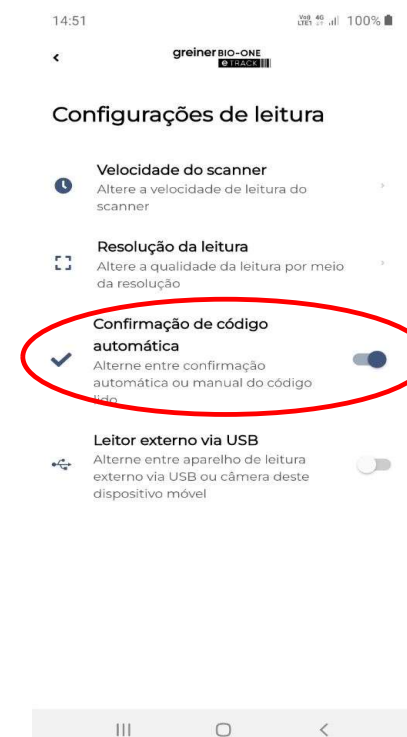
14:51

100%

<

greiner BIO-ONE
eTRACK

Configurações de leitura

Velocidade do scanner
Altere a velocidade de leitura do scanner

Resolução da leitura
Altere a qualidade da leitura por meio da resolução

Confirmação de código automática
Alterne entre confirmação automática ou manual do código lido

Leitor externo via USB
Alterne entre aparelho de leitura externo via USB ou câmera deste dispositivo móvel

|||
○
<